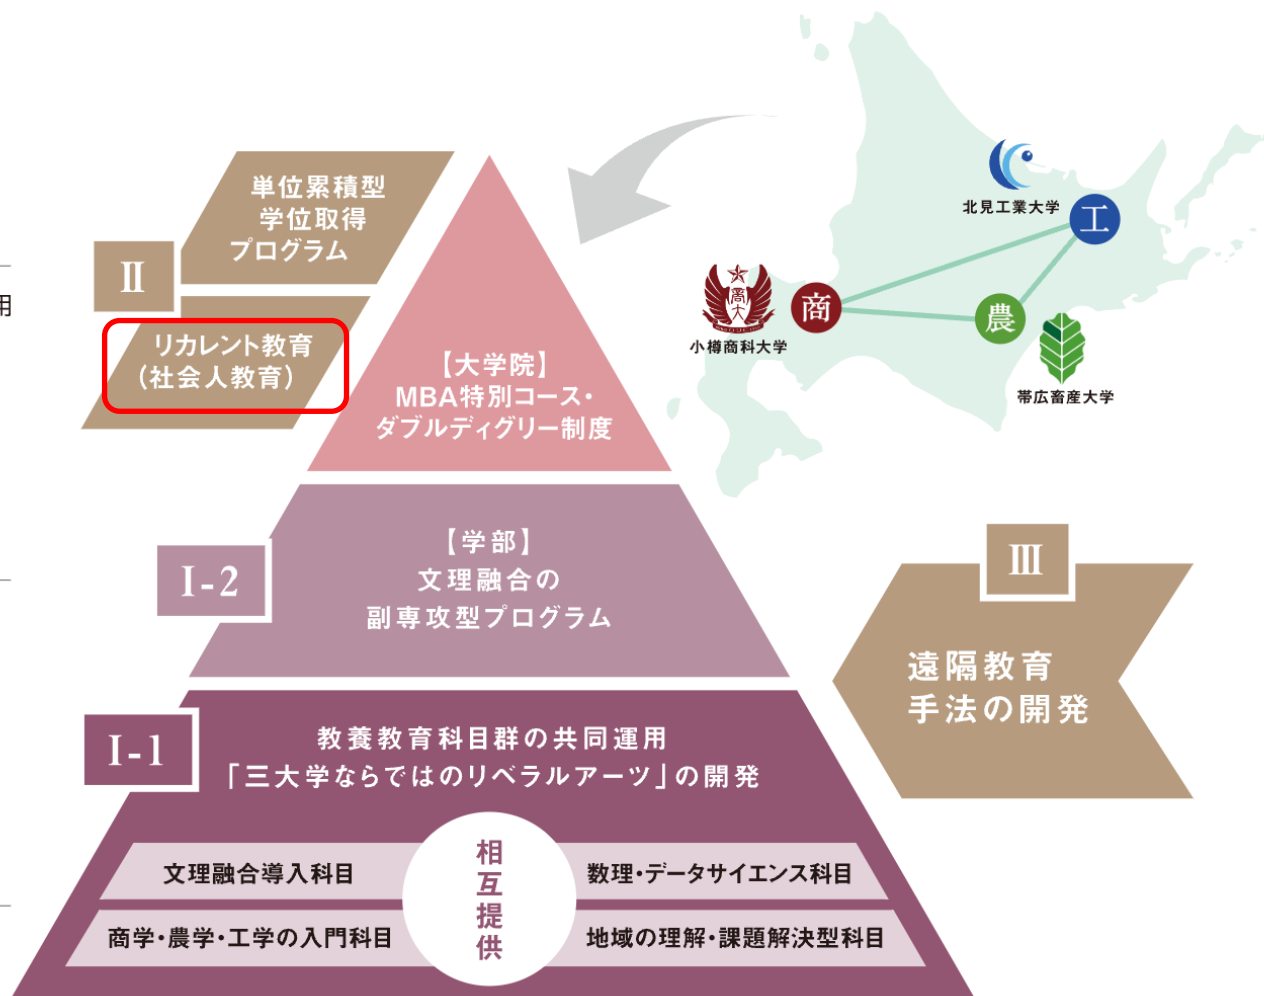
用

II

単位累積型
学位取得
プログラム

リカレント教育
（社会人教育）

北見工業大学

工

商

農

小樽商科大学

帯広畜産大学

【大学院】
MBA特別コース・
ダブルディグリー制度

I-2

【学部】
文理融合の
副専攻型プログラム

III

遠隔教育
手法の開発

I-1

教養教育科目群の共同運用
「三大学ならではのリベラルアーツ」の開発

相互提供

文理融合導入科目

数理・データサイエンス科目

商学・農学・工学の入門科目

地域の理解・課題解決型科目